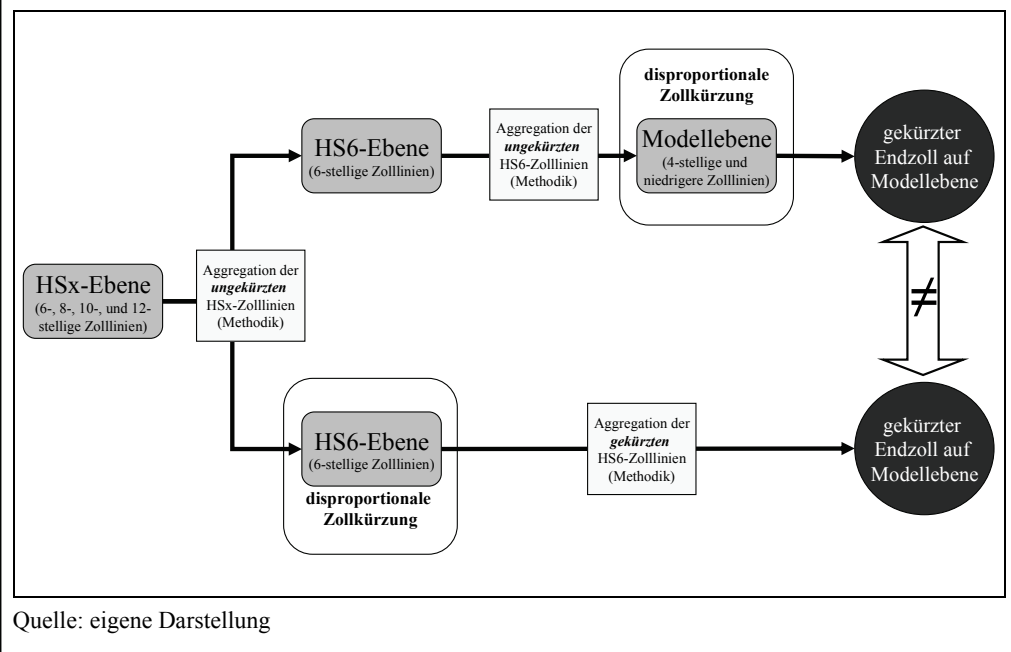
HSx-Ebene
(6-, 8-, 10-, und 12-stellige Zolllinien)

Aggregation der *ungekürzten* HSx-Zolllinien (Methodik)

HS6-Ebene
(6-stellige Zolllinien)

Aggregation der *ungekürzten* HS6-Zolllinien (Methodik)

disproportionale Zollkürzung

Modellebene
(4-stellige und niedrigere Zolllinien)

gekürzter Endzoll auf Modellebene

$\neq$

HS6-Ebene
(6-stellige Zolllinien)

disproportionale Zollkürzung

Aggregation der *gekürzten* HS6-Zolllinien (Methodik)

gekürzter Endzoll auf Modellebene

Quelle: eigene Darstellung